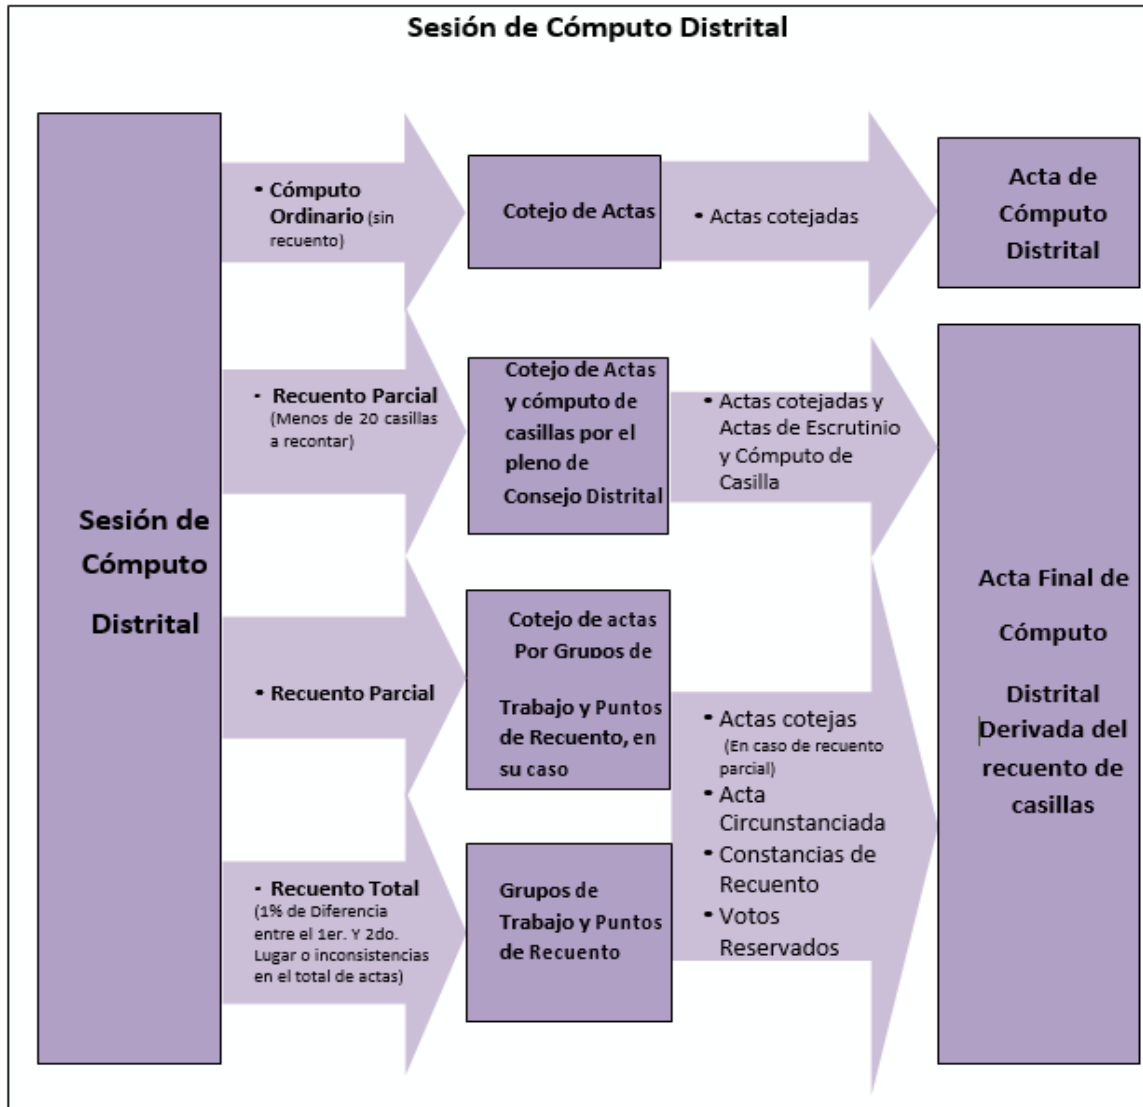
Sesión de Cómputo Distrital

Sesión de Cómputo Distrital

• Cómputo Ordinario (sin recuento)

Cotejo de Actas

• Actas cotejadas

Acta de Cómputo Distrital

• Recuento Parcial (Menos de 20 casillas a recontar)

Cotejo de Actas y cómputo de casillas por el pleno de Consejo Distrital

• Actas cotejadas y Actas de Escrutinio y Cómputo de Casilla

• Recuento Parcial

Cotejo de actas Por Grupos de Trabajo y Puntos de Recuento, en su caso

• Recuento Total (1% de Diferencia entre el 1er. Y 2do. Lugar o inconsistencias en el total de actas)

Grupos de Trabajo y Puntos de Recuento

• Actas cotejas (En caso de recuento parcial)
• Acta Circunstanciada
• Constancias de Recuento
• Votos Reservados

Acta Final de Cómputo Distrital Derivada del recuento de casillas